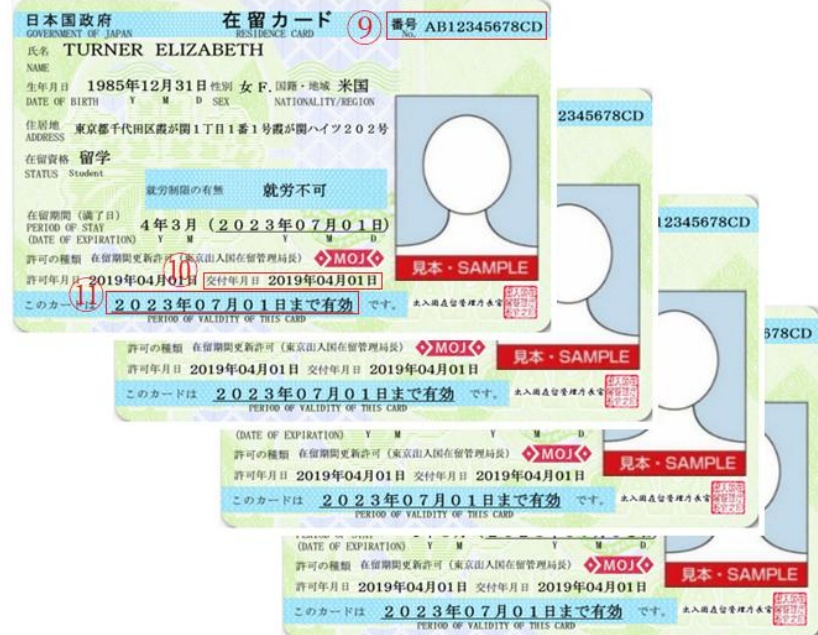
日本国政府
GOVERNMENT OF JAPAN
在留カード
RESIDENCE CARD
⑨
番号 No. AB12345678CD
氏名 TURNER ELIZABETH
NAME
生年月日 1985年12月31日 性別 女 F. 国籍・地域 米国
DATE OF BIRTH Y M D SEX NATIONALITY/REGION
住居地 東京都千代田区霞が関1丁目1番1号霞が関ハイツ202号
ADDRESS
在留資格 留学
STATUS Student
就労制限の有無 就労不可
在留期間(満了日) 4年3月 (2023年07月01日)
PERIOD OF STAY
(DATE OF EXPIRATION) Y M Y M D
許可の種類 在留期間更新許可 (東京出入国在留管理局長)
MOJ
許可年月日 2019年04月01日
⑩
交付年月日 2019年04月01日
見本・SAMPLE
⑪
このカードは 2023年07月01日まで有効 です。
PERIOD OF VALIDITY OF THIS CARD
出入国在留管理庁長官

2345678CD
許可の種類 在留期間更新許可 (東京出入国在留管理局長)
MOJ
見本・SAMPLE
許可年月日 2019年04月01日 交付年月日 2019年04月01日
このカードは 2023年07月01日まで有効 です。
PERIOD OF VALIDITY OF THIS CARD
出入国在留管理庁長官

12345678CD
(DATE OF EXPIRATION) Y M Y M D
許可の種類 在留期間更新許可 (東京出入国在留管理局長)
MOJ
見本・SAMPLE
許可年月日 2019年04月01日 交付年月日 2019年04月01日
このカードは 2023年07月01日まで有効 です。
PERIOD OF VALIDITY OF THIS CARD
出入国在留管理庁長官

678CD
(DATE OF EXPIRATION) Y M Y M D
許可の種類 在留期間更新許可 (東京出入国在留管理局長)
MOJ
見本・SAMPLE
許可年月日 2019年04月01日 交付年月日 2019年04月01日
このカードは 2023年07月01日まで有効 です。
PERIOD OF VALIDITY OF THIS CARD
出入国在留管理庁長官